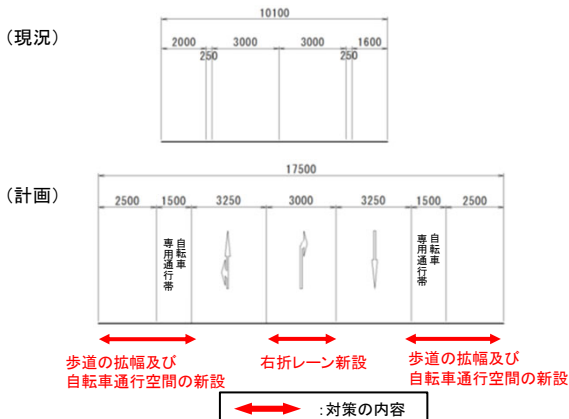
（現況）

10100

2000 3000 3000 1600

250 250

（計画）

17500

2500 1500 3250 3000 3250 1500 2500

自転車専用通行帯

自転車専用通行帯

歩道の拡幅及び自転車通行空間の新設

右折レーン新設

歩道の拡幅及び自転車通行空間の新設

：対策の内容